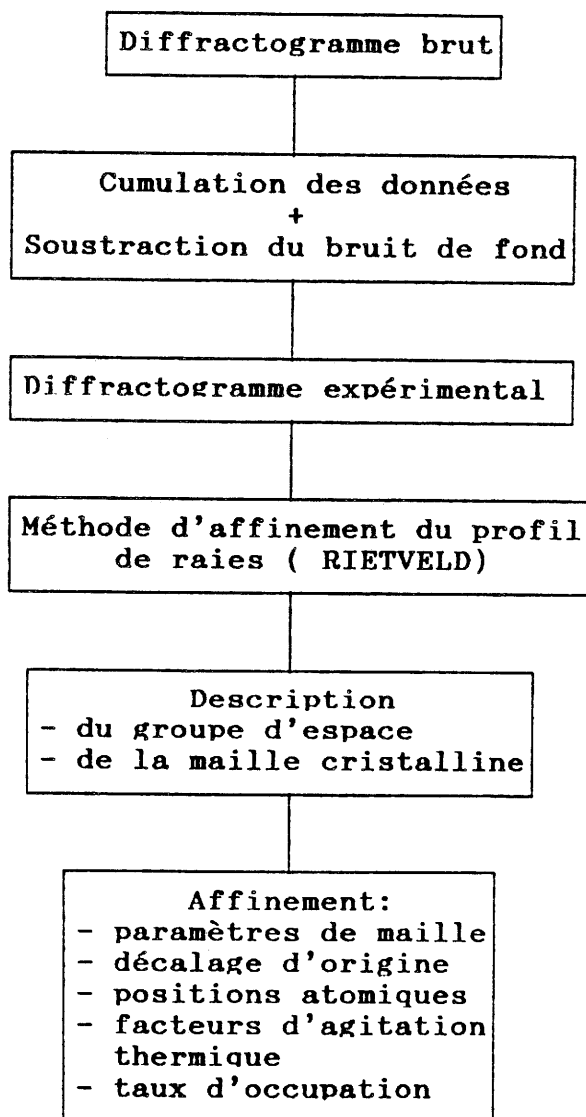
Diffractogramme brut

Cumulation des données
+
Soustraction du bruit de fond

Diffractogramme expérimental

Méthode d'affinement du profil de raies ( RIETVELD)

Description
- du groupe d'espace
- de la maille cristalline

Affinement:
- paramètres de maille
- décalage d'origine
- positions atomiques
- facteurs d'agitation thermique
- taux d'occupation